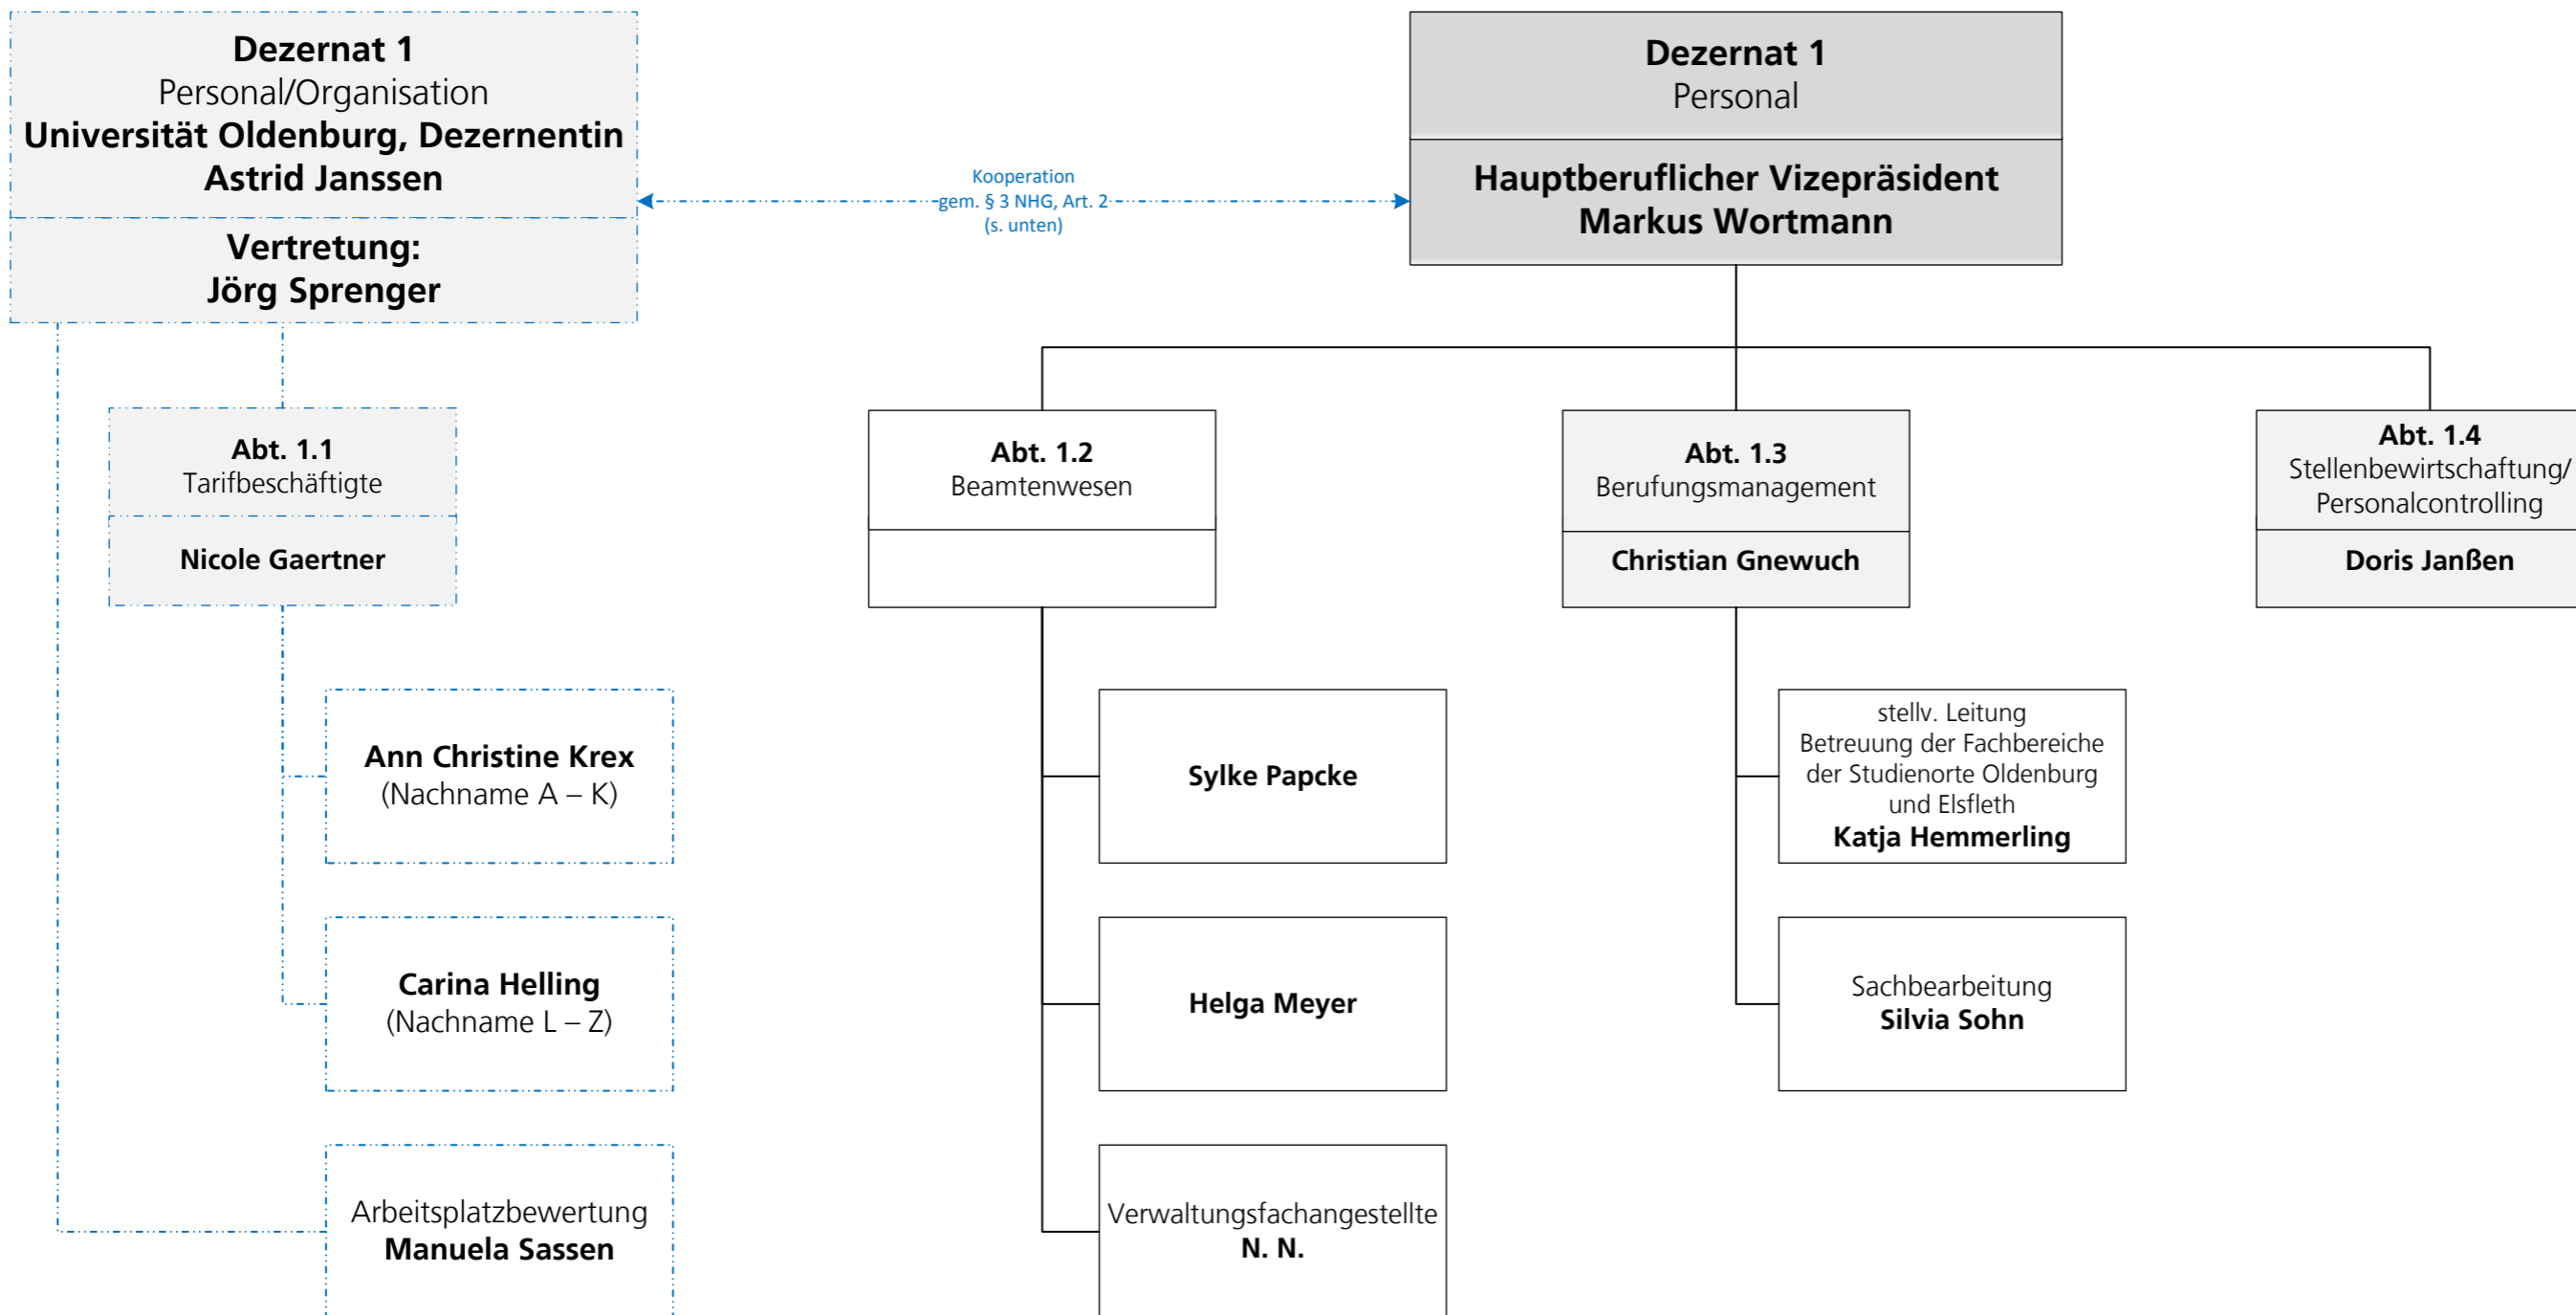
Dezernat 1
Personal/Organisation
Universität Oldenburg, Dezernentin
Astrid Janssen

Vertretung:
Jörg Sprenger

Kooperation
gem. § 3 NHG, Art. 2
(s. unten)

Dezernat 1
Personal

Hauptberuflicher Vizepräsident
Markus Wortmann

Abt. 1.1
Tarifbeschäftigte

Nicole Gaertner

Ann Christine Krex
(Nachname A – K)

Carina Helling
(Nachname L – Z)

Arbeitsplatzbewertung
Manuela Sassen

Abt. 1.2
Beamtenwesen

Sylke Papcke

Helga Meyer

Verwaltungsfachangestellte
N. N.

Abt. 1.3
Berufungsmanagement

Christian Gnewuch

stellv. Leitung
Betreuung der Fachbereiche der Studienorte Oldenburg und Elsfleth
Katja Hemmerling

Sachbearbeitung
Silvia Sohn

Abt. 1.4
Stellenbewirtschaftung/
Personalcontrolling

Doris Janßen